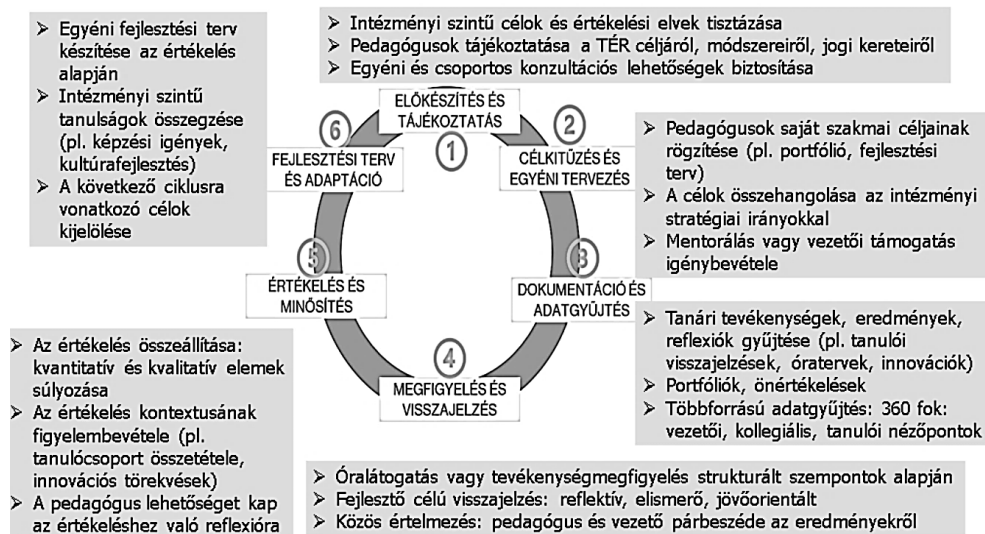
➢ Egyéni fejlesztési terv készítése az értékelés alapján
➢ Intézményi szintű tanulságok összegzése (pl. képzési igények, kultúrafejlesztés)
➢ A következő ciklusra vonatkozó célok kijelölése

➢ Intézményi szintű célok és értékelési elvek tisztázása
➢ Pedagógusok tájékoztatása a TÉR céljáról, módszereiről, jogi kereteiről
➢ Egyéni és csoportos konzultációs lehetőségek biztosítása

1 ELŐKÉSZÍTÉS ÉS TÁJÉKOZTATÁS

2 CÉLKITŰZÉS ÉS EGYÉNI TERVEZÉS

➢ Pedagógusok saját szakmai céljainak rögzítése (pl. portfólió, fejlesztési terv)
➢ A célok összehangolása az intézményi stratégiai irányokkal
➢ Mentorálás vagy vezetői támogatás igénybevétele

3 DOKUMENTÁCIÓ ÉS ADATGYŰJTÉS

➢ Tanári tevékenységek, eredmények, reflexiók gyűjtése (pl. tanulói visszajelzések, óratervek, innovációk)
➢ Portfóliók, önértékelések
➢ Többforrású adatgyűjtés: 360 fok: vezetői, kollegiális, tanulói nézőpontok

4 MEGFIGYELÉS ÉS VISSZAJELZÉS

➢ Óralátogatás vagy tevékenységmegfigyelés strukturált szempontok alapján
➢ Fejlesztő célú visszajelzés: reflektív, elismerő, jövőorientált
➢ Közös értelmezés: pedagógus és vezető párbeszéde az eredményekről

5 ÉRTÉKELÉS ÉS MINŐSÍTÉS

➢ Az értékelés összeállítása: kvantitatív és kvalitatív elemek súlyozása
➢ Az értékelés kontextusának figyelembevétele (pl. tanulócsoport összetétele, innovációs törekvések)
➢ A pedagógus lehetőséget kap az értékeléshez való reflexióra

6 FEJLESZTÉSI TERV ÉS ADAPTÁCIÓ